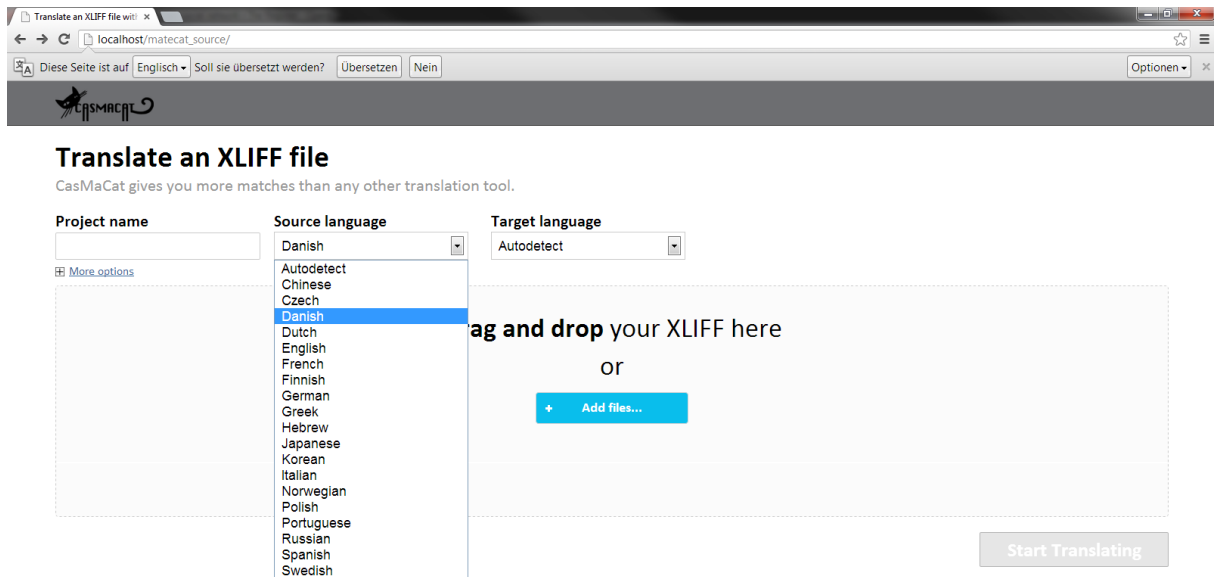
Translate an XLIFF file wit ×

localhost/matecat_source/

Diese Seite ist auf Englisch ▾ Soll sie übersetzt werden? Übersetzen Nein Optionen ▾ ×

CASMACAT

Translate an XLIFF file

CasMaCat gives you more matches than any other translation tool.

Project name

Source language

Danish

Target language

Autodetect

More options

Autodetect
Chinese
Czech
Danish
Dutch
English
French
Finnish
German
Greek
Hebrew
Japanese
Korean
Italian
Norwegian
Polish
Portuguese
Russian
Spanish
Swedish

ag and drop your XLIFF here

or

+ Add files...

Start Translating